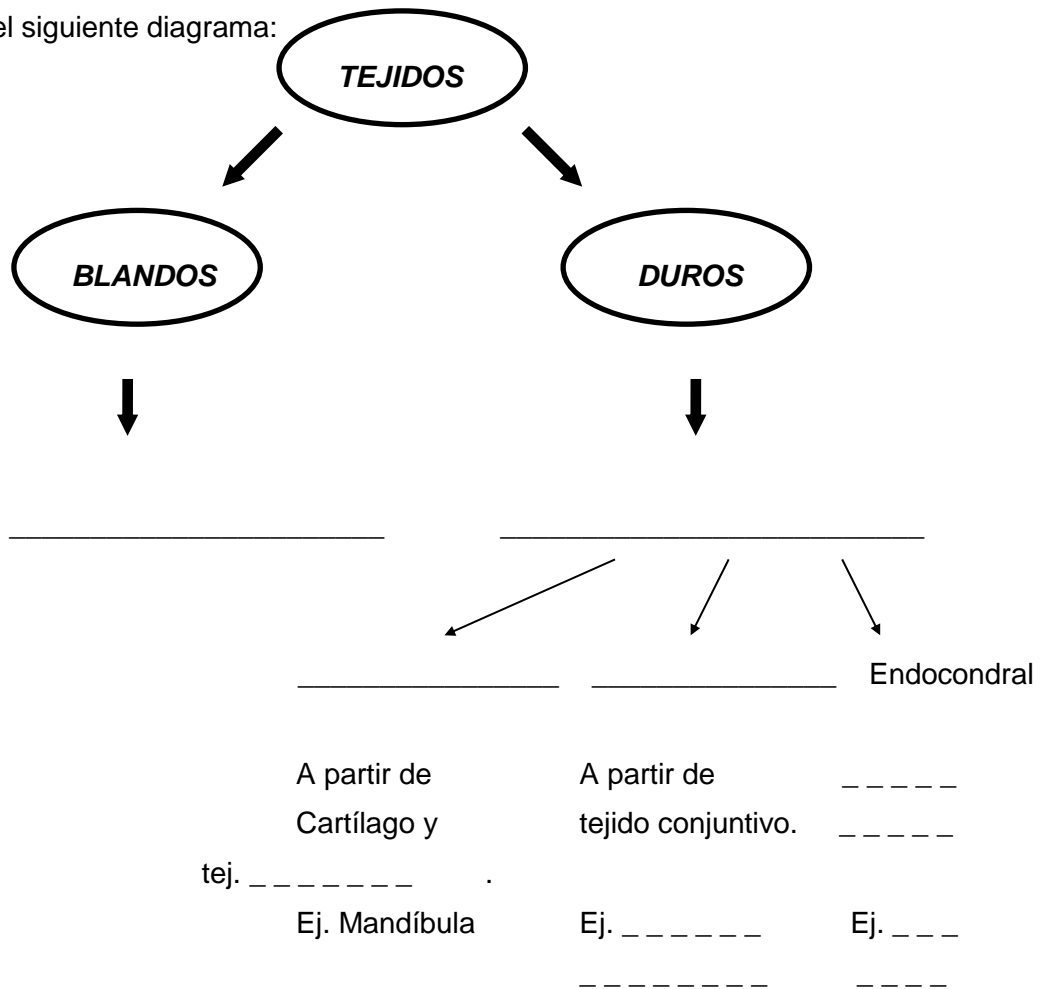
el siguiente diagrama:

TEJIDOS

BLANDOS

DUROS

______________________ _________________________

________________ _______________ Endocondral

A partir de Cartílago y tej. _ _ _ _ _ _ _ .
Ej. Mandíbula

A partir de tejido conjuntivo.
Ej. _ _ _ _ _ _
_ _ _ _ _ _ _ _

_ _ _ _ _
_ _ _ _ _
Ej. _ _ _
_ _ _ _